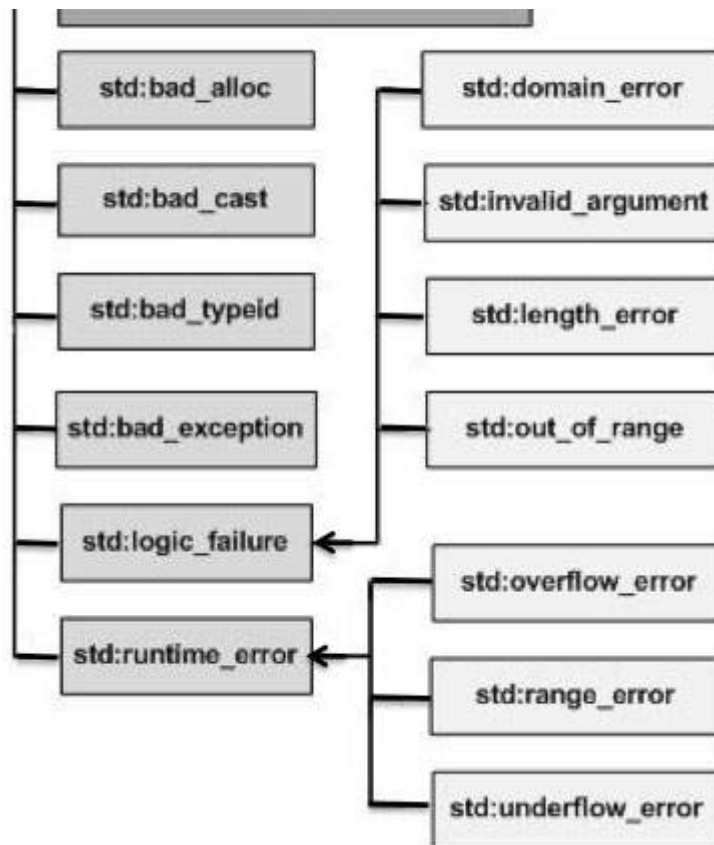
std:bad_alloc

std:bad_cast

std:bad_typeid

std:bad_exception

std:logic_failure

std:runtime_error

std:domain_error

std:invalid_argument

std:length_error

std:out_of_range

std:overflow_error

std:range_error

std:underflow_error